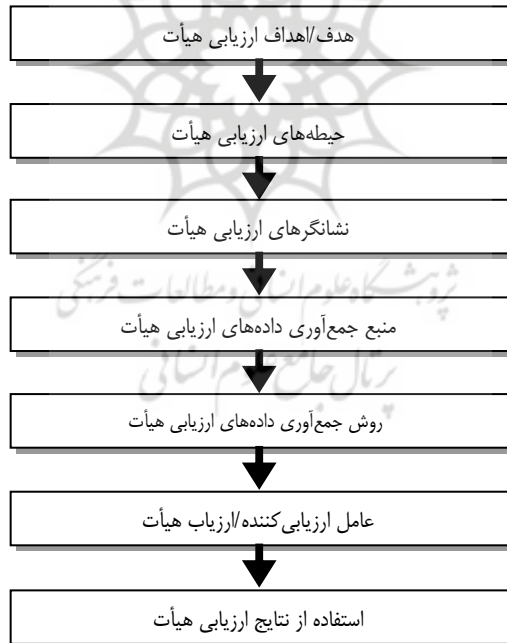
هدف/اهداف ارزیابی هیأت

حیطه‌های ارزیابی هیأت

نشانگرهای ارزیابی هیأت

منبع جمع‌آوری داده‌های ارزیابی هیأت

روش جمع‌آوری داده‌های ارزیابی هیأت

عامل ارزیابی‌کننده/ارزیاب هیأت

استفاده از نتایج ارزیابی هیأت

پژوهشگاه علوم انسانی و مطالعات فرهنگی
پرتال جامع علوم انسانی